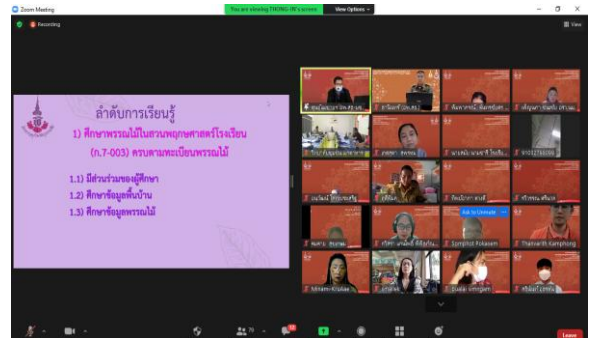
Zoom Meeting
You are viewing THONG-IN's screen
View Options
Recording
View

ลำดับการเรียนรู้
1) ศึกษาพรรณไม้ในสวนพฤกษศาสตร์โรงเรียน (ก.7-003) ครบตามทะเบียนพรรณไม้
1.1) มีส่วนร่วมของผู้ศึกษา
1.2) ศึกษาข้อมูลพื้นบ้าน
1.3) ศึกษาข้อมูลพรรณไม้

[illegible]
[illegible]
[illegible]
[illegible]
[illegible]
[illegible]
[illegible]
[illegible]
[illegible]
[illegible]
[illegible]
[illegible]
Ask to Unmute
Somphot Fukasem
Thanarith Kamphong
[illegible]
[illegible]
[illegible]
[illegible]

Leave